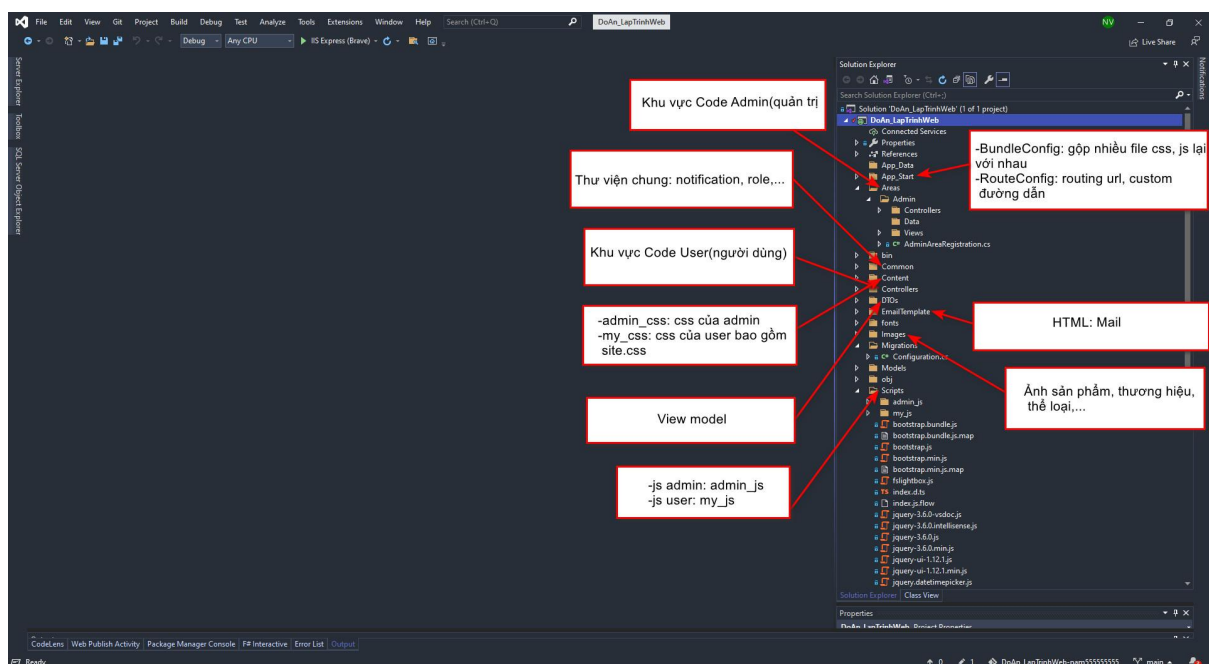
File Edit View Git Project Build Debug Test Analyze Tools Extensions Window Help Search (Ctrl+Q) DoAn_LapTrinhWeb NV

Debug Any CPU IIS Express (Brave) Live Share

Server Explorer Toolbox SQL Server Object Explorer

Solution Explorer

Search Solution Explorer (Ctrl+;)

Solution 'DoAn_LapTrinhWeb' (1 of 1 project)
DoAn_LapTrinhWeb
Connected Services
Properties
References
App_Data
App_Start
Areas
Admin
Controllers
Data
Views
AdminAreaRegistration.cs
bin
Common
Content
Controllers
DTOs
EmailTemplate
fonts
Images
Migrations
Configuration.cs
Models
obj
Scripts
admin_js
my_js
bootstrap.bundle.js
bootstrap.bundle.js.map
bootstrap.js
bootstrap.min.js
bootstrap.min.js.map
fslightbox.js
index.d.ts
index.js.flow
jquery-3.6.0-vsdoc.js
jquery-3.6.0.intellisense.js
jquery-3.6.0.js
jquery-3.6.0.min.js
jquery-ui-1.12.1.js
jquery-ui-1.12.1.min.js
jquery.datetimepicker.js

Solution Explorer Class View

Properties
DoAn_LapTrinhWeb Project Properties

Notifications

Khu vực Code Admin(quản trị

-BundleConfig: gộp nhiều file css, js lại với nhau
-RouteConfig: routing url, custom đường dẫn

Thư viện chung: notification, role,...

Khu vực Code User(người dùng)

-admin_css: css của admin
-my_css: css của user bao gồm site.css

HTML: Mail

Ảnh sản phẩm, thương hiệu, thể loại,...

View model

-js admin: admin_js
-js user: my_js

CodeLens Web Publish Activity Package Manager Console F# Interactive Error List Output

Ready

0 1 DoAn_LapTrinhWeb-nam555555555 main